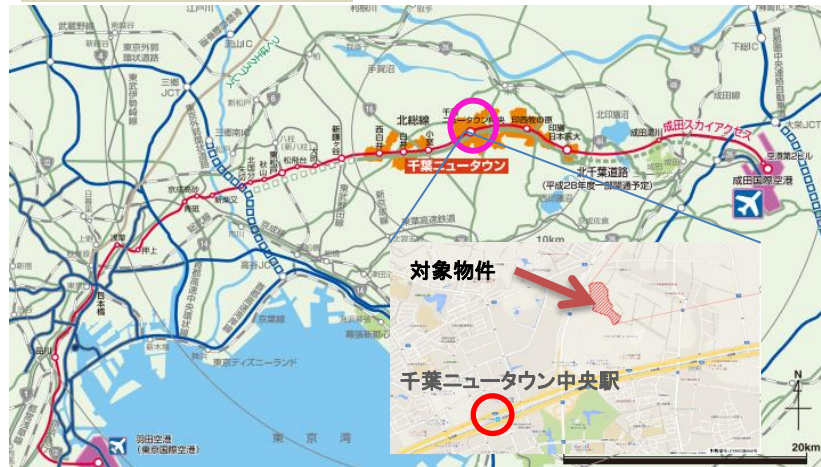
武蔵野線
東京外郭環状道路
三郷JCT
東京湾
北総線
千葉ニュータウン中央
印西牧の原
印旛日本医大
成田スカイアクセス
空港第2ビル
成田国際空港
北千葉道路
(平成28年度一部開通予定)
千葉ニュータウン
西白井
新鎌ヶ谷
北国分
矢切
新柴又
京成高砂
青砥
押上
浅草
日本橋
品川
東京ディズニーランド
羽田空港
(東京国際空港)
東京湾
成田湯川
北千葉JCT
10km
対象物件
千葉ニュータウン中央駅
N
20km